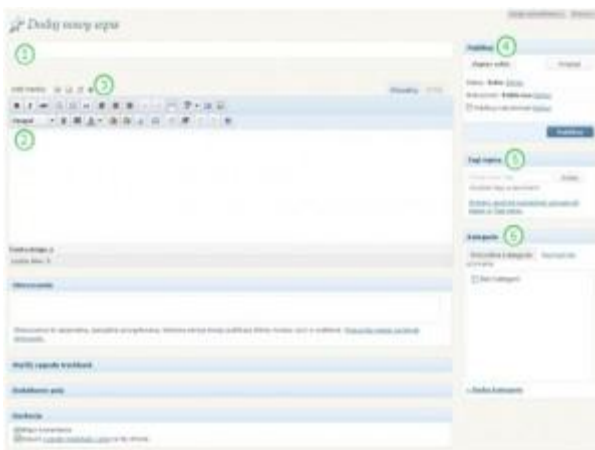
Dodaj nowy wpis

1

Dodaj media 3

Wizualny HTML

2

Ścieżka: p

Liczba słów: 0

Zajawka

Wyślij trackbacki

Dodatkowe pola

Dyskusja

Opublikuj 4

Zapisz szkic Podgląd

Opublikuj

Tagi wpisu 5

Dodaj

Kategorie 6

Wszystkie kategorie

Bez kategorii

+ Dodaj kategorię